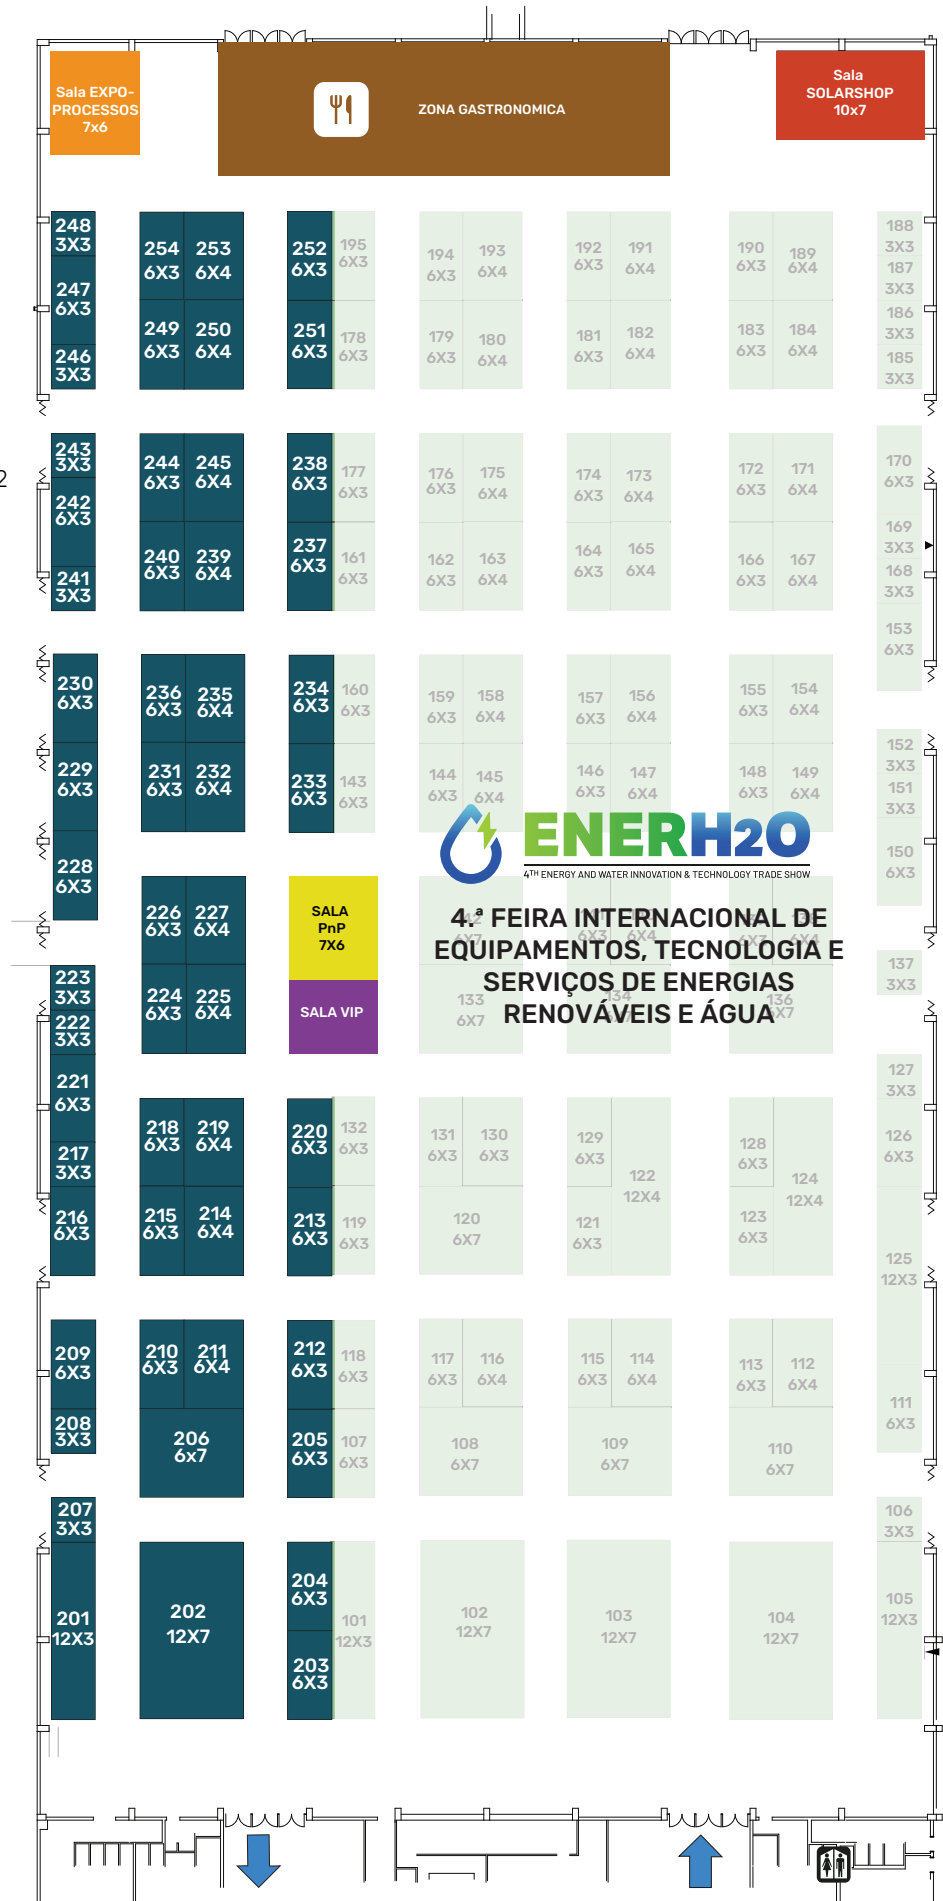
Sala EXPO-PROCESSOS 7x6

ZONA GASTRONOMICA

Sala SOLARSHOP 10x7

248 3X3
247 6X3
246 3X3
254 6X3
253 6X4
249 6X3
250 6X4
252 6X3
251 6X3
195 6X3
178 6X3
194 6X3
193 6X4
179 6X3
180 6X4
192 6X3
191 6X4
181 6X3
182 6X4
190 6X3
189 6X4
183 6X3
184 6X4
188 3X3
187 3X3
186 3X3
185 3X3

243 3X3
242 6X3
241 3X3
244 6X3
245 6X4
240 6X3
239 6X4
238 6X3
237 6X3
177 6X3
161 6X3
176 6X3
175 6X4
162 6X3
163 6X4
174 6X3
173 6X4
164 6X3
165 6X4
172 6X3
171 6X4
166 6X3
167 6X4
170 6X3
169 3X3
168 3X3
153 6X3

230 6X3
229 6X3
228 6X3
236 6X3
235 6X4
231 6X3
232 6X4
234 6X3
233 6X3
160 6X3
143 6X3
159 6X3
158 6X4
144 6X3
145 6X4
157 6X3
156 6X4
146 6X3
147 6X4
155 6X3
154 6X4
148 6X3
149 6X4
152 3X3
151 3X3
150 6X3

ENERH2O
4TH ENERGY AND WATER INNOVATION & TECHNOLOGY TRADE SHOW

226 6X3
227 6X4
224 6X3
225 6X4
SALA PnP 7X6
SALA VIP

4.ª FEIRA INTERNACIONAL DE EQUIPAMENTOS, TECNOLOGIA E SERVIÇOS DE ENERGIAS RENOVÁVEIS E ÁGUA

133 6X7
134
136 6X7
137 3X3

223 3X3
222 3X3
221 6X3
217 3X3
216 6X3
218 6X3
219 6X4
215 6X3
214 6X4
220 6X3
213 6X3
132 6X3
119 6X3
131 6X3
130 6X3
120 6X7
129 6X3
121 6X3
122 12X4
128 6X3
123 6X3
124 12X4
127 3X3
126 6X3
125 12X3

209 6X3
208 3X3
210 6X3
211 6X4
206 6x7
212 6X3
205 6X3
118 6X3
107 6X3
117 6X3
116 6X4
108 6X7
115 6X3
114 6X4
109 6X7
113 6X3
112 6X4
110 6X7
111 6X3

207 3X3
201 12X3
202 12X7
204 6X3
203 6X3
101 12X3
102 12X7
103 12X7
104 12X7
106 3X3
105 12X3